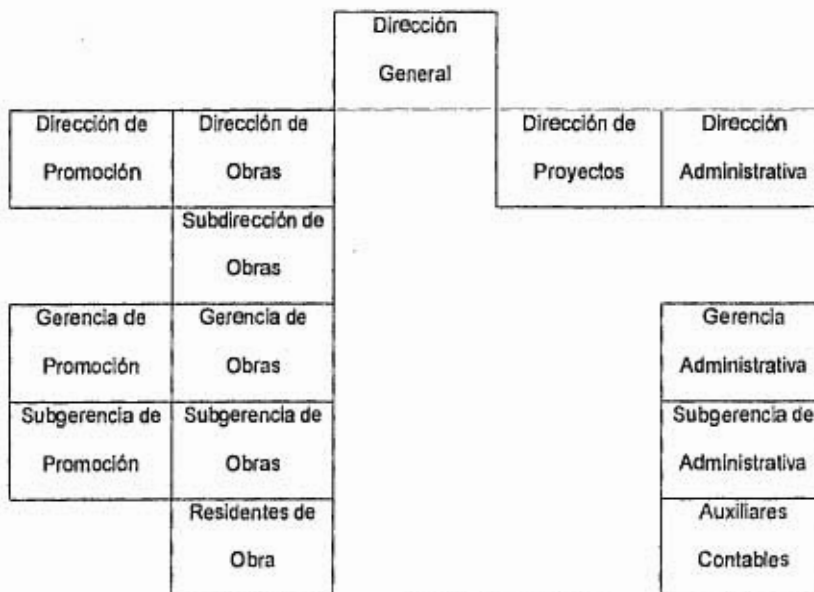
Dirección General

Dirección de Promoción
Dirección de Obras
Dirección de Proyectos
Dirección Administrativa

Subdirección de Obras

Gerencia de Promoción
Gerencia de Obras
Gerencia Administrativa

Subgerencia de Promoción
Subgerencia de Obras
Subgerencia de Administrativa

Residentes de Obra
Auxiliares Contables